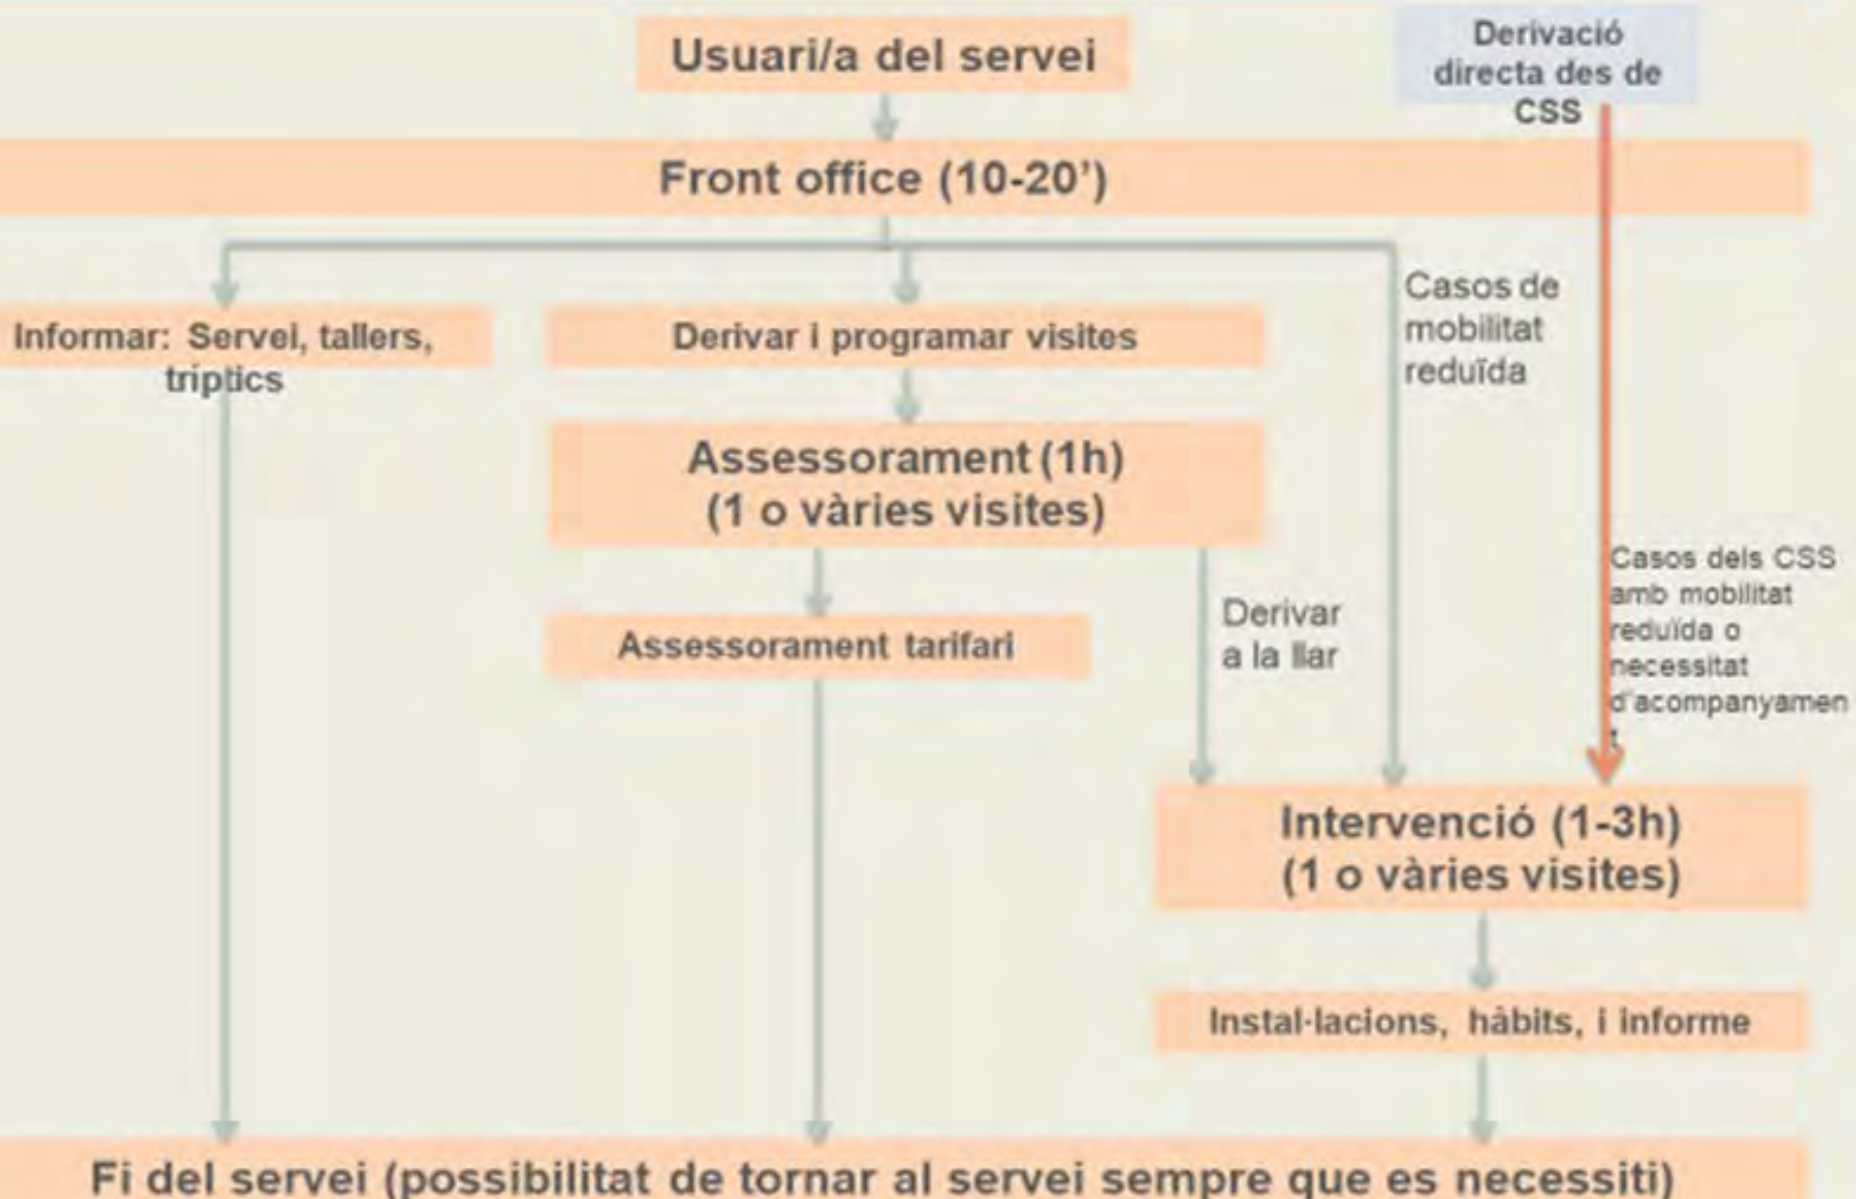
Usuari/a del servei

Derivació directa des de CSS

Front office (10-20')

Informar: Servei, tallers, triptics

Derivar i programar visites

Casos de mobilitat reduïda

Assessorament (1h)
(1 o vàries visites)

Casos dels CSS amb mobilitat reduïda o necessitat d'acompanyament

Derivar a la llar

Assessorament tarifari

Intervenció (1-3h)
(1 o vàries visites)

Instal·lacions, hàbits, i informe

Fi del servei (possibilitat de tornar al servei sempre que es necessiti)